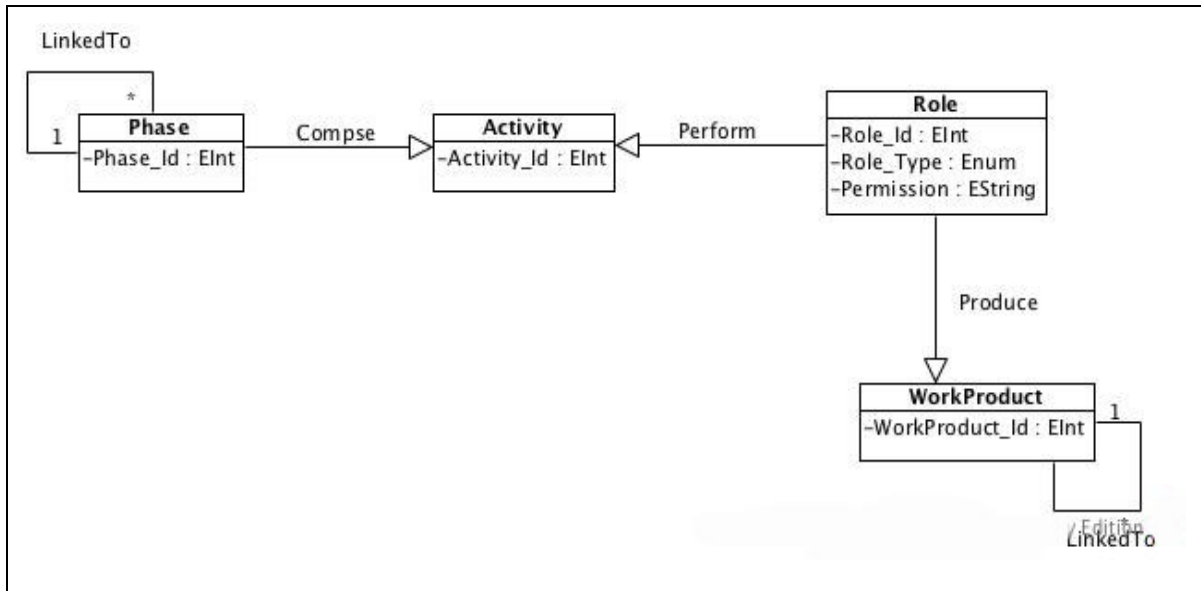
LinkedTo

*

1

Phase
-Phase_Id : EInt

Compse

Activity
-Activity_Id : EInt

Perform

Role
-Role_Id : EInt
-Role_Type : Enum
-Permission : EString

Produce

WorkProduct
-WorkProduct_Id : EInt

1

/ Editing

LinkedTo